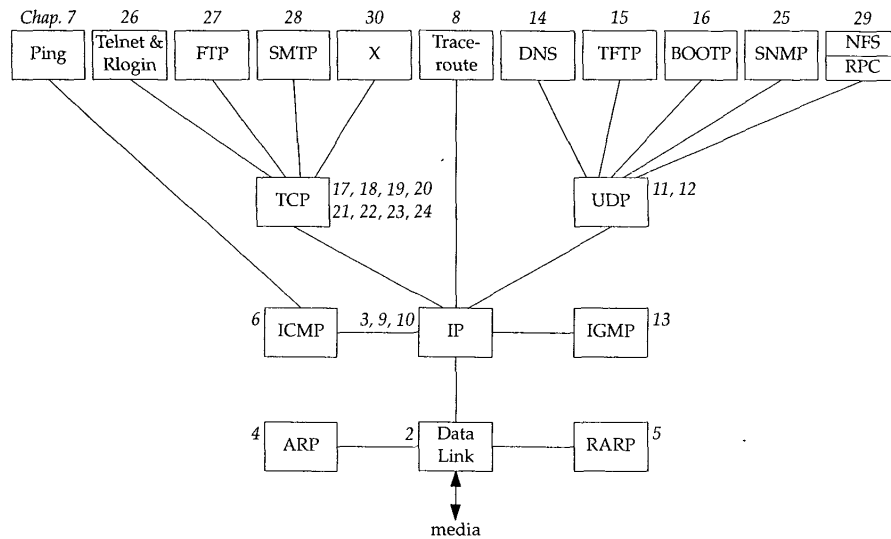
Chap. 7 26 27 28 30 8 14 15 16 25 29

Ping

Telnet & Rlogin

FTP

SMTP

X

Traceroute

DNS

TFTP

BOOTP

SNMP

NFS

RPC

TCP 17, 18, 19, 20 21, 22, 23, 24

UDP 11, 12

6 ICMP

3, 9, 10 IP

IGMP 13

4 ARP

2 Data Link

RARP 5

media